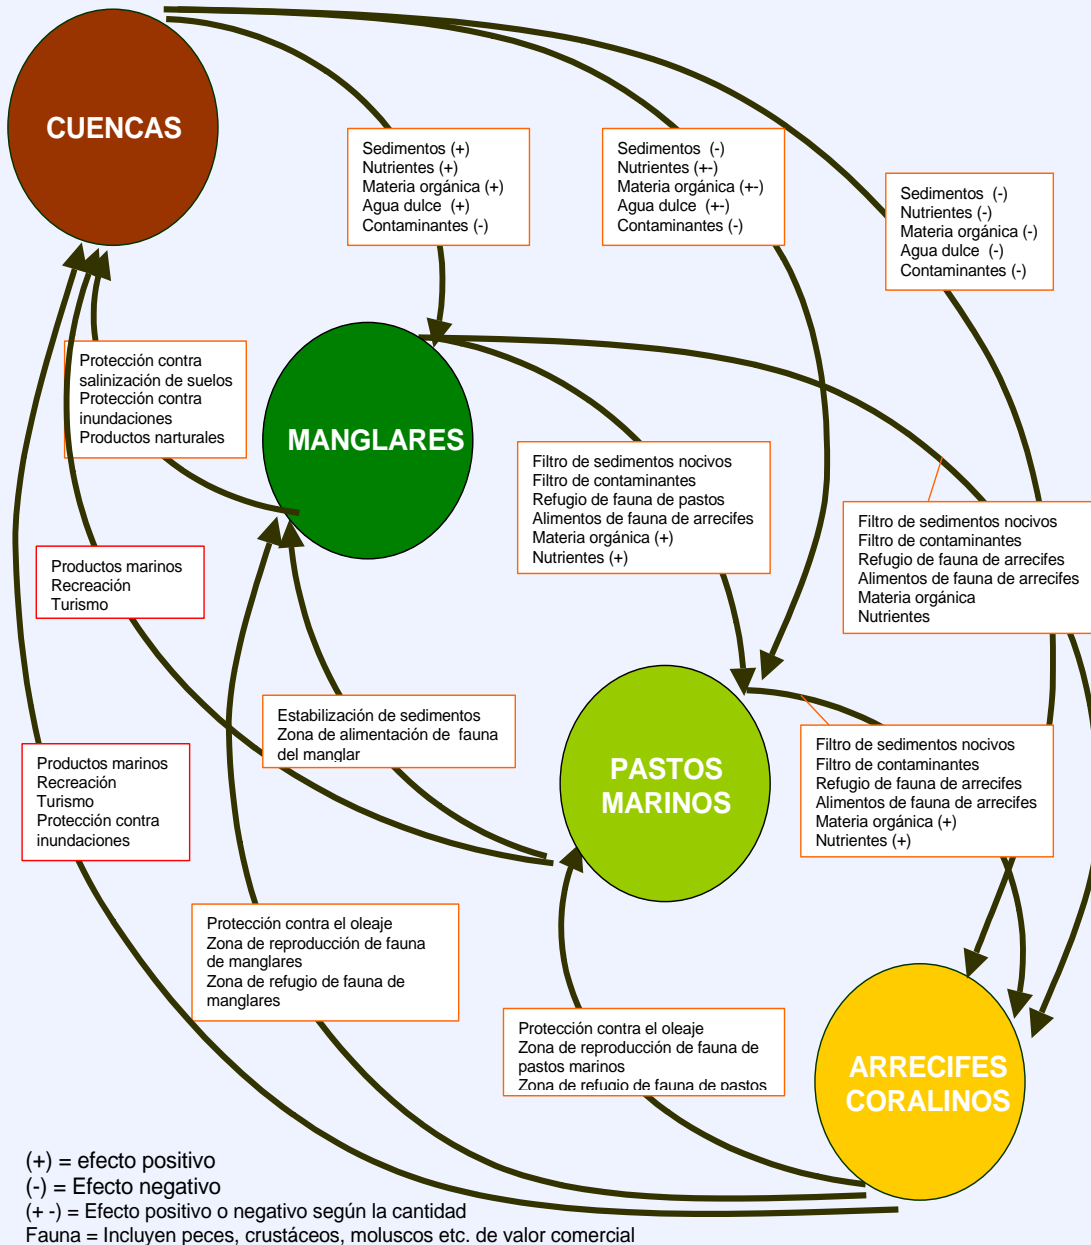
CUENCAS

Sedimentos (+)
Nutrientes (+)
Materia orgánica (+)
Agua dulce (+)
Contaminantes (-)

Sedimentos (-)
Nutrientes (+-)
Materia orgánica (+-)
Agua dulce (+-)
Contaminantes (-)

Sedimentos (-)
Nutrientes (-)
Materia orgánica (-)
Agua dulce (-)
Contaminantes (-)

Protección contra salinización de suelos
Protección contra inundaciones
Productos narturales

MANGLARES

Filtro de sedimentos nocivos
Filtro de contaminantes
Refugio de fauna de pastos
Alimentos de fauna de arrecifes
Materia orgánica (+)
Nutrientes (+)

Filtro de sedimentos nocivos
Filtro de contaminantes
Refugio de fauna de arrecifes
Alimentos de fauna de arrecifes
Materia orgánica
Nutrientes

Productos marinos
Recreación
Turismo

Estabilización de sedimentos
Zona de alimentación de fauna del manglar

PASTOS MARINOS

Filtro de sedimentos nocivos
Filtro de contaminantes
Refugio de fauna de arrecifes
Alimentos de fauna de arrecifes
Materia orgánica (+)
Nutrientes (+)

Productos marinos
Recreación
Turismo
Protección contra inundaciones

Protección contra el oleaje
Zona de reproducción de fauna de manglares
Zona de refugio de fauna de manglares

Protección contra el oleaje
Zona de reproducción de fauna de pastos marinos
Zona de refugio de fauna de pastos

ARRECIFES CORALINOS

(+) = efecto positivo
(-) = Efecto negativo
(+ -) = Efecto positivo o negativo según la cantidad
Fauna = Incluyen peces, crustáceos, moluscos etc. de valor comercial